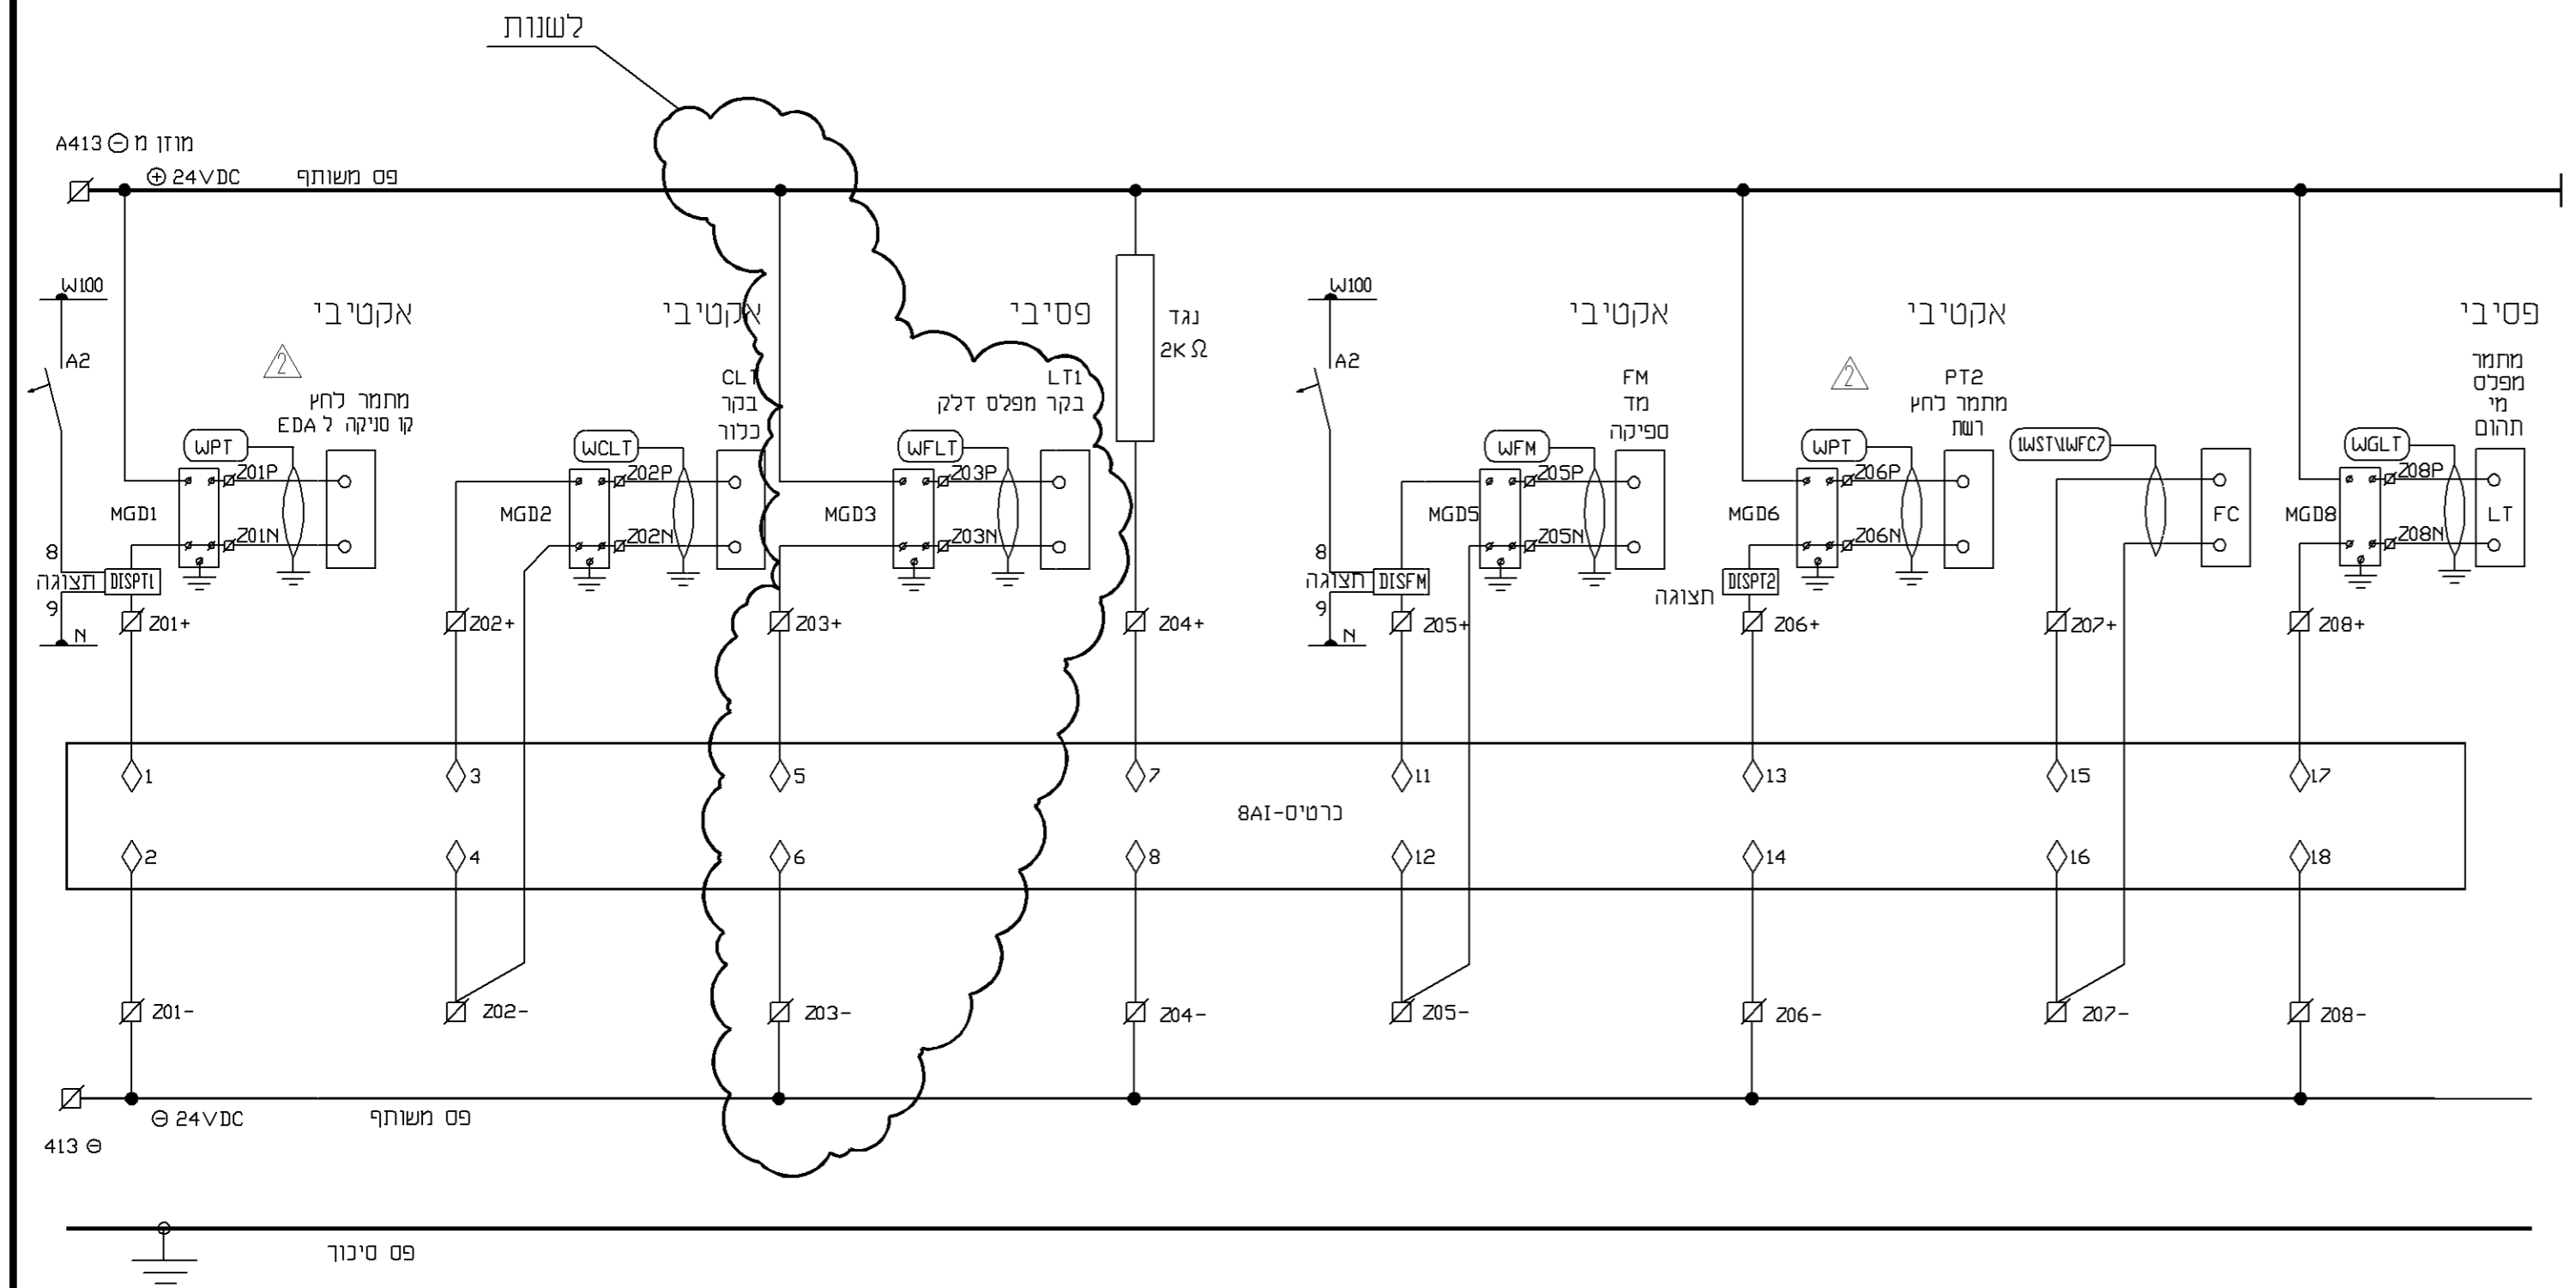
לשנות

A413 ⊖ מוזן מ
⊕ 24VDC
פס משותף

W100
A2
8
תצוגה
9
N

אקטיבי
2
מתמר לחץ
קו סניקה ל EDA
WPT
Z01P
Z01N
MGD1
DISPT1
Z01+

אקטיבי
CLT
בקר
כלור
WCLT
Z02P
Z02N
MGD2
Z02+

פסיבי
LT1
בקר מפלס דלק
WFLT
Z03P
Z03N
MGD3
Z03+

נגד
2K Ω
Z04+

W100
A2
8
תצוגה
9
N

אקטיבי
FM
מד
ספיקה
WFM
Z05P
Z05N
MGD5
DISFM
Z05+

אקטיבי
2
PT2
מתמר לחץ
רשת
WPT
Z06P
Z06N
MGD6
DISPT2
תצוגה
Z06+

1WST\1WFC7
FC
Z07+

פסיבי
מתמר
מפלס
מי
תהום
WGLT
Z08P
Z08N
MGD8
LT
Z08+

1
2
3
4
5
6
7
8
11
12
13
14
15
16
17
18
כרטיס-8AI

Z01-
Z02-
Z03-
Z04-
Z05-
Z06-
Z07-
Z08-

⊖ 24VDC
פס משותף
413 ⊖

פס סיכוך